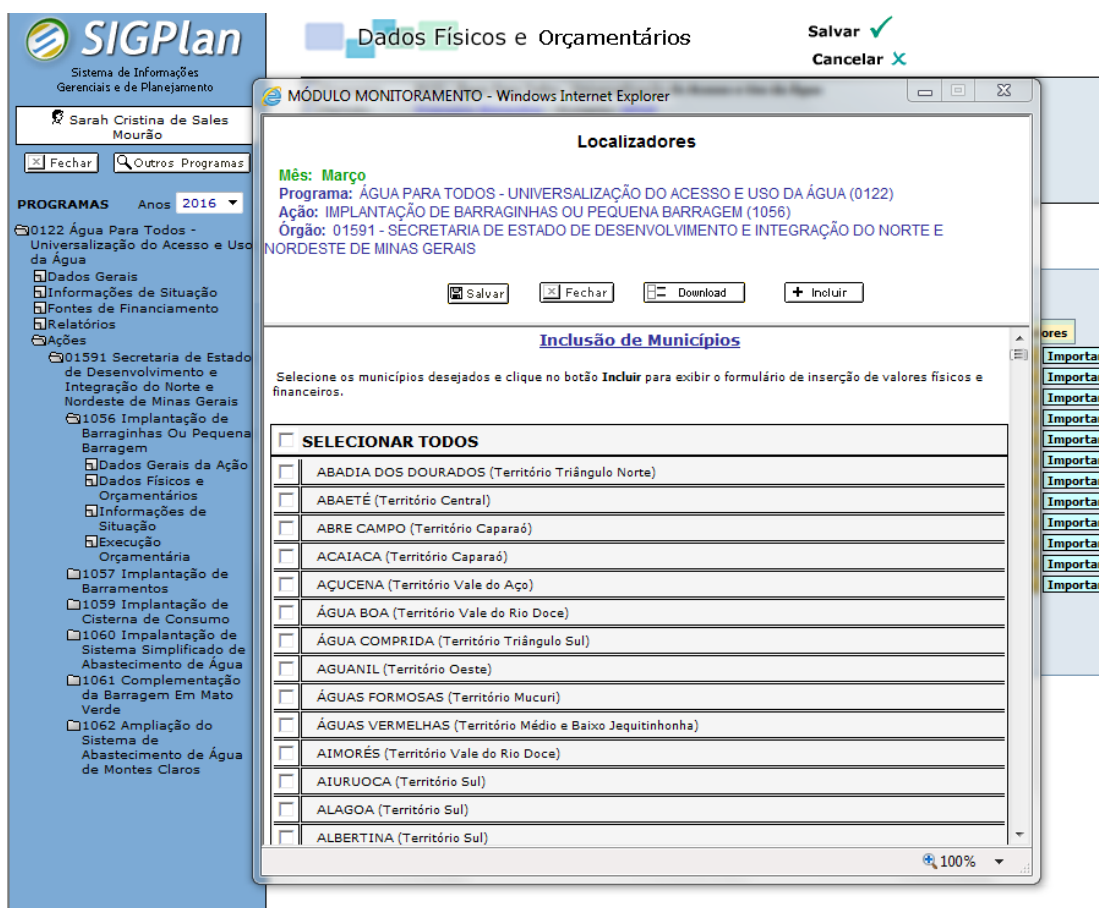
SIGPlan
Sistema de Informações Gerenciais e de Planejamento

Sarah Cristina de Sales Mourão

Fechar
Outros Programas

PROGRAMAS Anos 2016

0122 Água Para Todos - Universalização do Acesso e Uso da Água
Dados Gerais
Informações de Situação
Fontes de Financiamento
Relatórios
Ações
01591 Secretaria de Estado de Desenvolvimento e Integração do Norte e Nordeste de Minas Gerais
1056 Implantação de Barraginhas Ou Pequena Barragem
Dados Gerais da Ação
Dados Físicos e Orçamentários
Informações de Situação
Execução Orçamentária
1057 Implantação de Barramentos
1059 Implantação de Cisterna de Consumo
1060 Impalantação de Sistema Simplificado de Abastecimento de Água
1061 Complementação da Barragem Em Mato Verde
1062 Ampliação do Sistema de Abastecimento de Água de Montes Claros

Dados Físicos e Orçamentários
Salvar ✓
Cancelar ✕

MÓDULO MONITORAMENTO - Windows Internet Explorer

Localizadores

Mês: Março
Programa: ÁGUA PARA TODOS - UNIVERSALIZAÇÃO DO ACESSO E USO DA ÁGUA (0122)
Ação: IMPLANTAÇÃO DE BARRAGINHAS OU PEQUENA BARRAGEM (1056)
Órgão: 01591 - SECRETARIA DE ESTADO DE DESENVOLVIMENTO E INTEGRAÇÃO DO NORTE E NORDESTE DE MINAS GERAIS

Salvar
Fechar
Download
Incluir

Inclusão de Municípios

Selecione os municípios desejados e clique no botão Incluir para exibir o formulário de inserção de valores físicos e financeiros.

SELECIONAR TODOS
ABADIA DOS DOURADOS (Território Triângulo Norte)
ABAETÉ (Território Central)
ABRE CAMPO (Território Caparaó)
ACAIACA (Território Caparaó)
AÇUCENA (Território Vale do Aço)
ÁGUA BOA (Território Vale do Rio Doce)
ÁGUA COMPRIDA (Território Triângulo Sul)
AGUANIL (Território Oeste)
ÁGUAS FORMOSAS (Território Mucuri)
ÁGUAS VERMELHAS (Território Médio e Baixo Jequitinhonha)
AIMORÉS (Território Vale do Rio Doce)
AIURUOCA (Território Sul)
ALAGOA (Território Sul)
ALBERTINA (Território Sul)

100%

ores
Importar
Importar
Importar
Importar
Importar
Importar
Importar
Importar
Importar
Importar
Importar
Importar